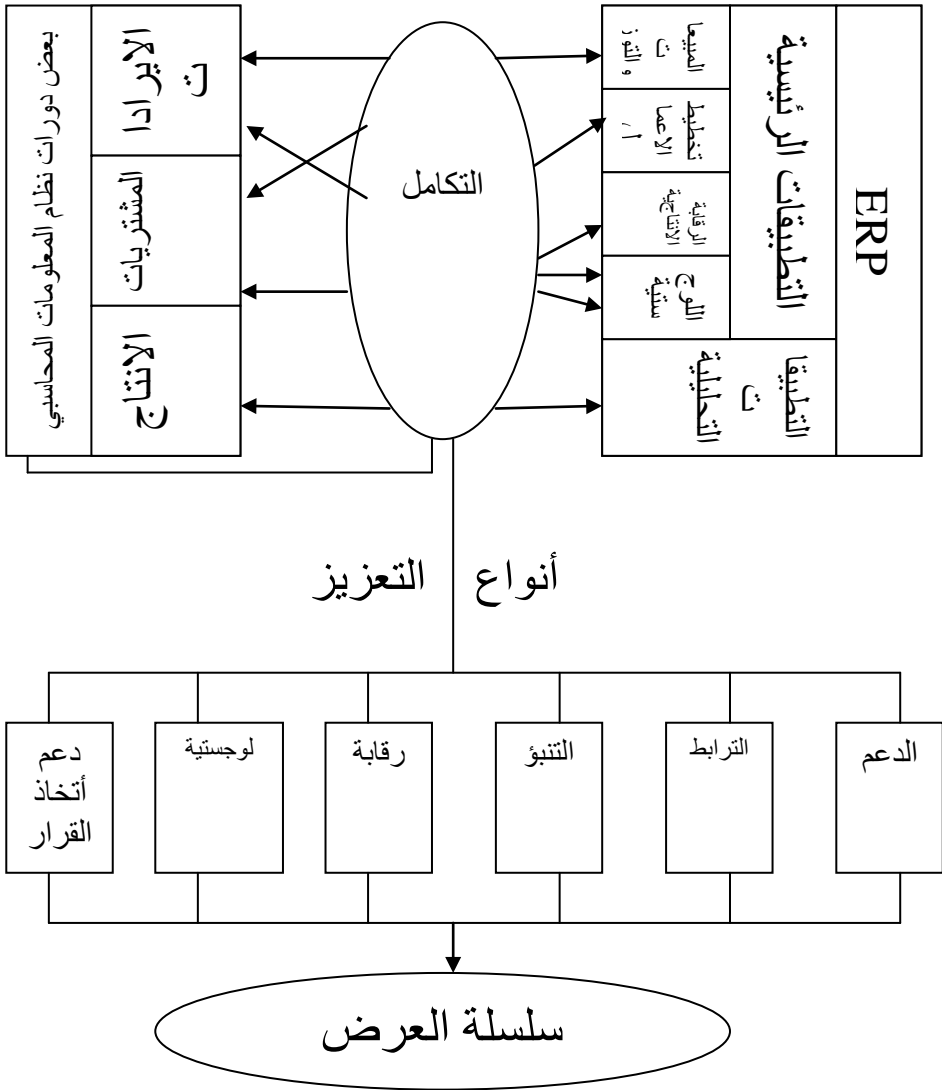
ERP

التطبيقات الرئيسية

المبيعات والتوزيع

تخطيط الأعمال

الرقابة الإنتاجية

اللوجستية

التطبيقات

التكامل

بعض دورات نظام المعلومات المحاسبي

الإيرادات

المشتريات

الإنتاج

أنواع التعزيز

الدعم

الترابط

التنبؤ

رقابة

لوجستية

دعم أتخاذ القرار

سلسلة العرض